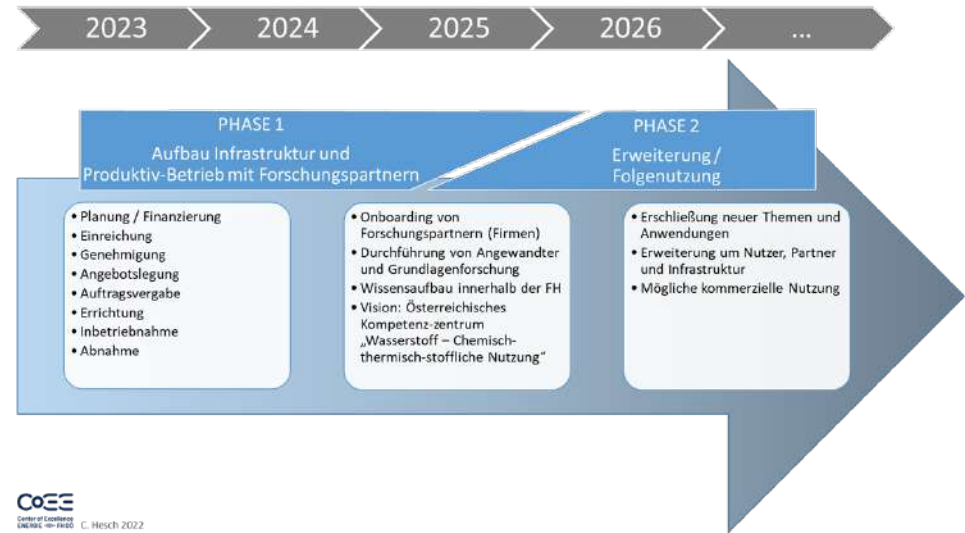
2023 2024 2025 2026 ...

PHASE 1
Aufbau Infrastruktur und Produktiv-Betrieb mit Forschungspartnern

PHASE 2
Erweiterung / Folgenutzung

• Planung / Finanzierung
• Einreichung
• Genehmigung
• Angebotslegung
• Auftragsvergabe
• Errichtung
• Inbetriebnahme
• Abnahme

• Onboarding von Forschungspartnern (Firmen)
• Durchführung von Angewandter und Grundlagenforschung
• Wissensaufbau innerhalb der FH
• Vision: Österreichisches Kompetenz-zentrum „Wasserstoff – Chemisch-thermisch-stoffliche Nutzung"

• Erschließung neuer Themen und Anwendungen
• Erweiterung um Nutzer, Partner und Infrastruktur
• Mögliche kommerzielle Nutzung

CoEE
Center of Excellence ENERGIE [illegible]
C. Hesch 2022